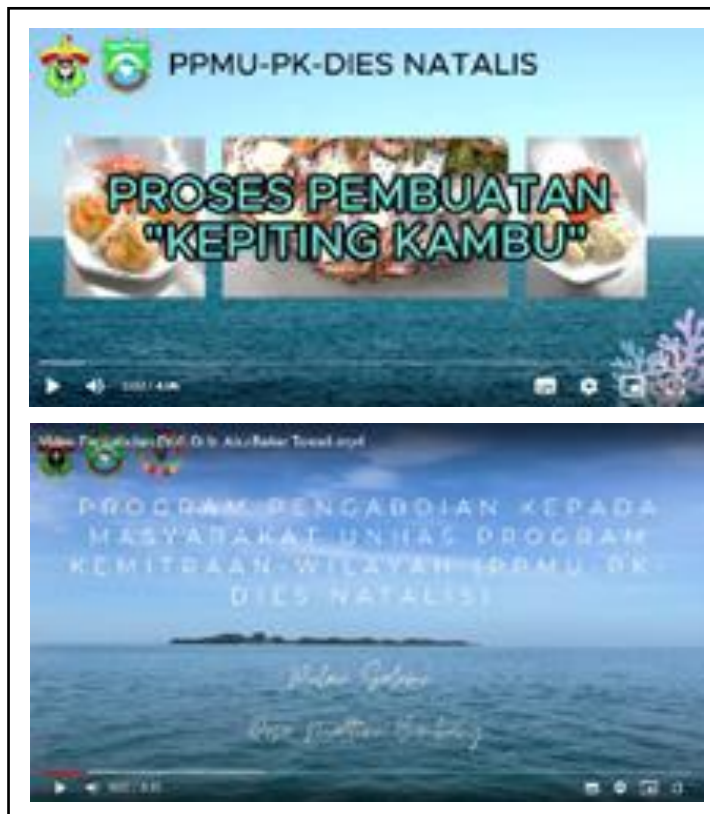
PPMU-PK-DIES NATALIS

PROSES PEMBUATAN "KEPITING KAMBU"

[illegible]

Video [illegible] Dr. Ir. Abu Bakar Tawali.mp4

PROGRAM PENGABDIAN KEPADA MASYARAKAT UNHAS PROGRAM KEMITRAAN WILAYAH (PPMU-PK-DIES NATALIS)

Pulau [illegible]

Desa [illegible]

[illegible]